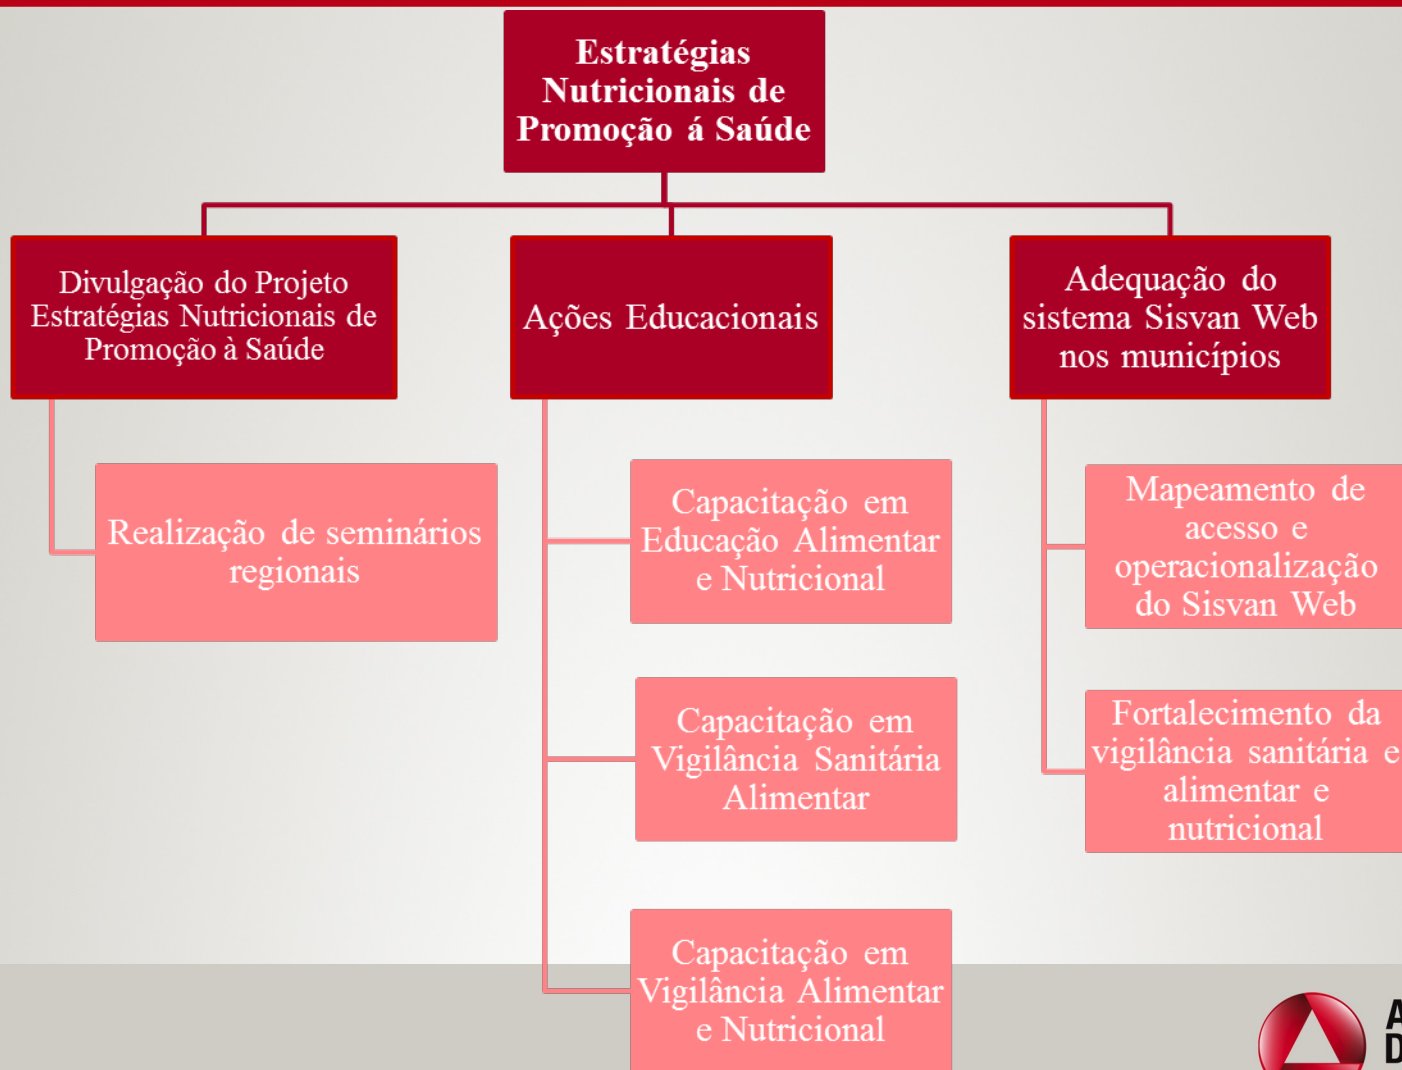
Estratégias Nutricionais de Promoção á Saúde

Divulgação do Projeto Estratégias Nutricionais de Promoção à Saúde

Realização de seminários regionais

Ações Educacionais

Capacitação em Educação Alimentar e Nutricional

Capacitação em Vigilância Sanitária Alimentar

Capacitação em Vigilância Alimentar e Nutricional

Adequação do sistema Sisvan Web nos municípios

Mapeamento de acesso e operacionalização do Sisvan Web

Fortalecimento da vigilância sanitária e alimentar e nutricional

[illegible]